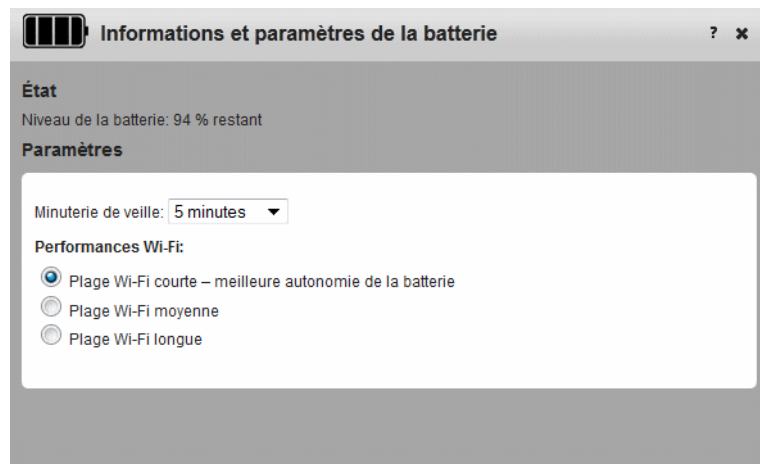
Informations et paramètres de la batterie ? ✖

État

Niveau de la batterie: 94 % restant

Paramètres

Minuterie de veille: 5 minutes

Performances Wi-Fi:

Plage Wi-Fi courte – meilleure autonomie de la batterie

Plage Wi-Fi moyenne

Plage Wi-Fi longue